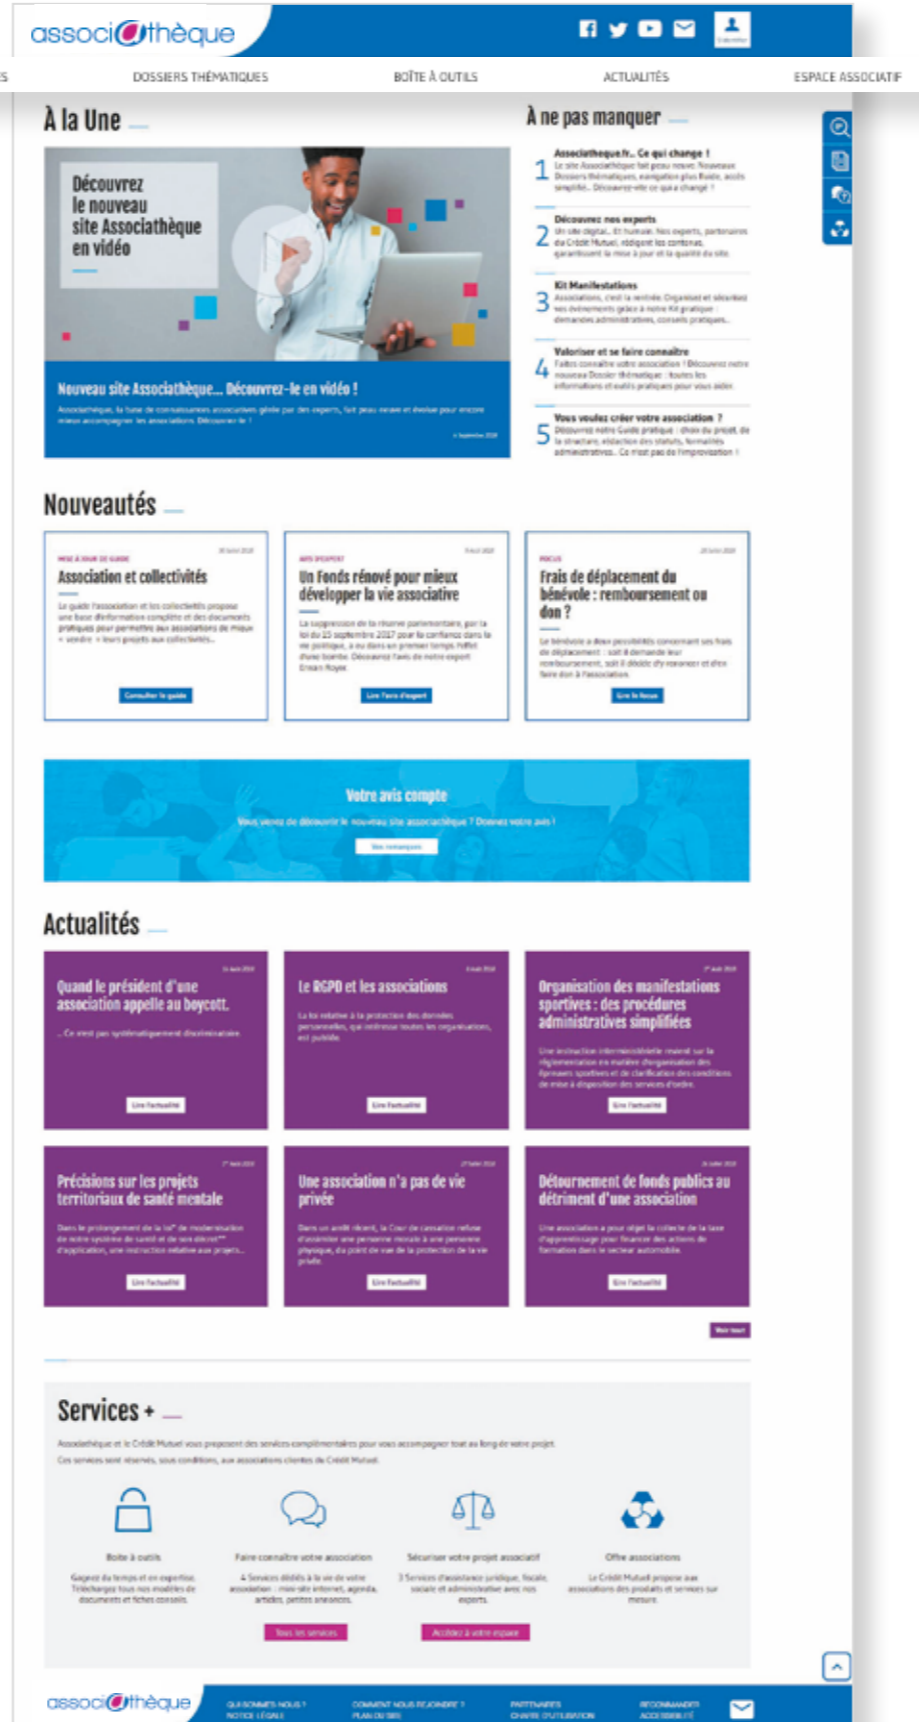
associathèque

S DOSSIERS THÉMATIQUES BOÎTE À OUTILS ACTUALITÉS ESPACE ASSOCIATIF

À la Une

Découvrez le nouveau site Associathèque en vidéo

Nouveau site Associathèque... Découvrez-le en vidéo !

Associathèque, la base de connaissances associatives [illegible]

À ne pas manquer

1 Associathèque.fr... Ce qui change ! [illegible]

2 Découvrez nos experts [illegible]

3 Kit Manifestations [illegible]

4 Valoriser et se faire connaître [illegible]

5 Vous voulez créer votre association ? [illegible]

Nouveautés

Association et collectivités
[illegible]
Consulter le guide

Un Fonds rénové pour mieux développer la vie associative
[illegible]
Lire l'avis d'expert

Frais de déplacement du bénévole : remboursement ou don ?
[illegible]
Lire le focus

Votre avis compte
Vous venez de découvrir le nouveau site associathèque ? Donnez votre avis !
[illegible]

Actualités

Quand le président d'une association appelle au boycott
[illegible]
Lire l'actualité

Le RGPD et les associations
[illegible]
Lire l'actualité

Organisation des manifestations sportives : des procédures administratives simplifiées
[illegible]
Lire l'actualité

Précisions sur les projets territoriaux de santé mentale
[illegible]
Lire l'actualité

Une association n'a pas de vie privée
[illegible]
Lire l'actualité

Détournement de fonds publics au détriment d'une association
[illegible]
Lire l'actualité

Voir tout

Services +

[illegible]

Boîte à outils
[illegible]

Faire connaître votre association
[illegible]

Sécuriser votre projet associatif
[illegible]

Offre associations
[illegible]

Tous les services

Accédez à votre espace

associathèque

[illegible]